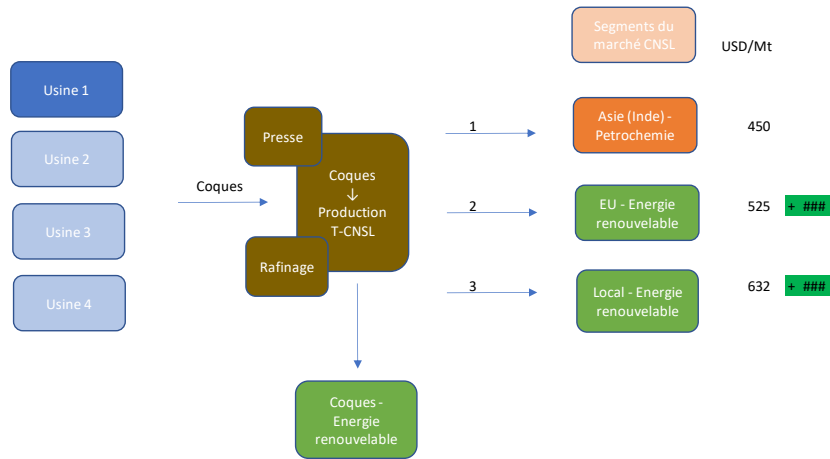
Usine 1

Usine 2

Usine 3

Usine 4

Coques

Presse

Coques
↓
Production
T-CNSL

Rafinage

Coques - Energie renouvelable

Segments du marché CNSL

USD/Mt

1

Asie (Inde) - Petrochemie

450

2

EU - Energie renouvelable

525

+ ###

3

Local - Energie renouvelable

632

+ ###